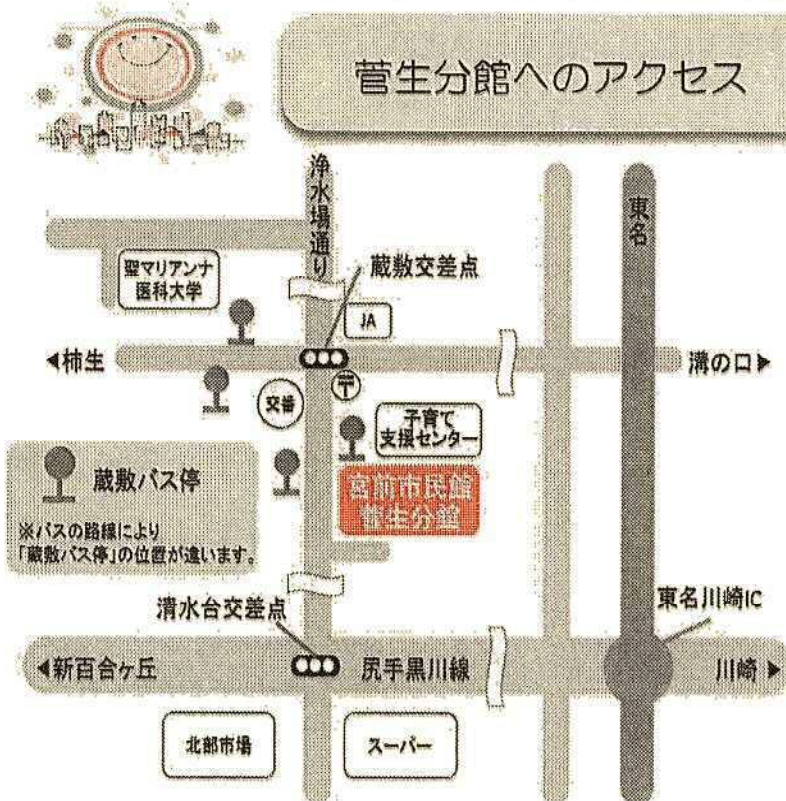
菅生分館へのアクセス

浄水場通り

東名

聖マリアンナ医科大学

蔵敷交差点

JA

◀柿生

溝の口▶

交番

子育て支援センター

蔵敷バス停

※バスの路線により「蔵敷バス停」の位置が違います。

宮前市民館菅生分館

東名川崎IC

清水台交差点

◀新百合ヶ丘

尻手黒川線

川崎▶

北部市場

スーパー